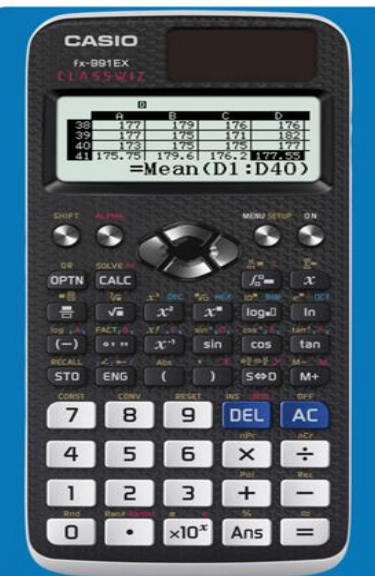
CASIO

fx-991EX

CLASSWIZ

D

| | A | B | C | D |
|---|---|---|---|---|
| 38 | 177 | 179 | 176 | 176 |
| 39 | 177 | 175 | 171 | 182 |
| 40 | 173 | 175 | 175 | 177 |
| 41 | 175.75 | 179.6 | 176.2 | 177.55 |

=Mean(D1:D40)

SHIFT ALPHA

MENU SETUP ON

QR SOLVE

OPTN CALC

$\int_{\square}^{\square}$ $x$

$\sqrt{\blacksquare}$ $x^2$ $x^\blacksquare$ $\log_\blacksquare\square$ ln

(−) $^{\circ}$ $'$ $''$ $x^{-1}$ sin cos tan

RECALL

STO ENG ( ) S⇔D M+

CONST CONV RESET INS OFF

7 8 9 DEL AC

4 5 6 × ÷

nPr nCr

Pol Rec

1 2 3 + −

Rnd Ran# RanInt %

0 • $\times10^x$ Ans =